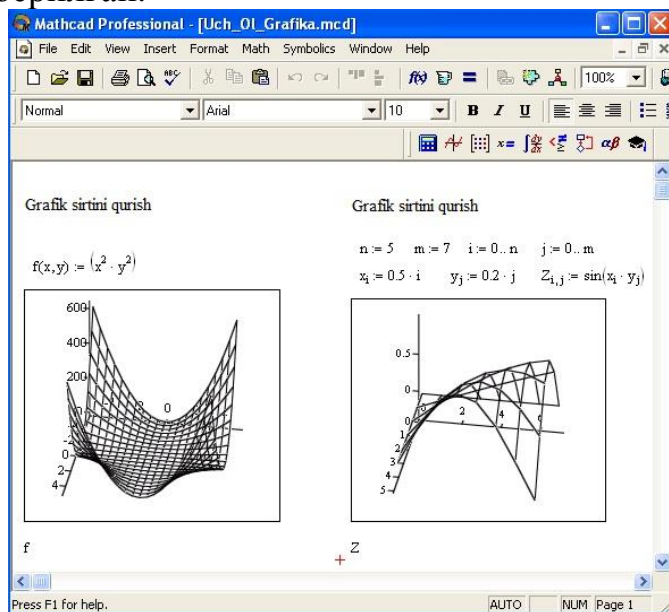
Mathcad Professional - [Uch_Ol_Grafika.mcd]

File Edit View Insert Format Math Symbolics Window Help

100%

Normal Arial 10 B I U

Grafik sirtini qurish

$f(x,y) := (x^2 \cdot y^2)$

600
400
200
0
0
2
4

f

Grafik sirtini qurish

$n := 5$ $m := 7$ $i := 0..n$ $j := 0..m$

$x_i := 0.5 \cdot i$ $y_j := 0.2 \cdot j$ $Z_{i,j} := \sin(x_i \cdot y_j)$

0.5
0
0
1
2
3
4
5
2
4
6

Z

Press F1 for help. AUTO NUM Page 1